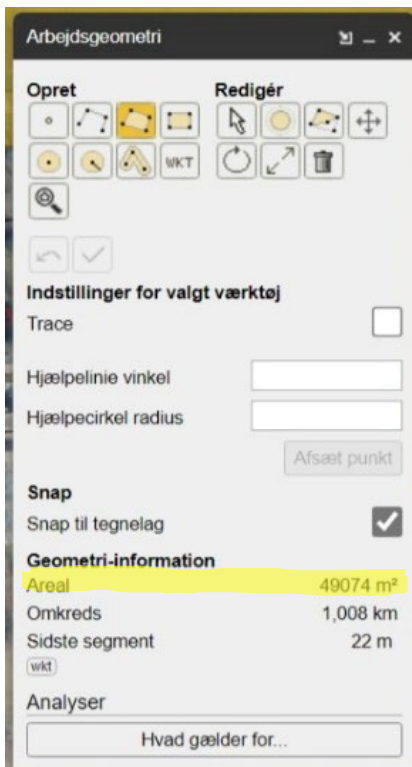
Arbejdsgeometri

Opret

WKT

Redigér

Indstillinger for valgt værktøj

Trace

Hjælpelinie vinkel

Hjælpecirkel radius

Afsæt punkt

Snap

Snap til tegnelag

Geometri-information

| Areal | 49074 m² |
|---|---|
| Omkreds | 1,008 km |
| Sidste segment | 22 m |

wkt

Analyser

Hvad gælder for...